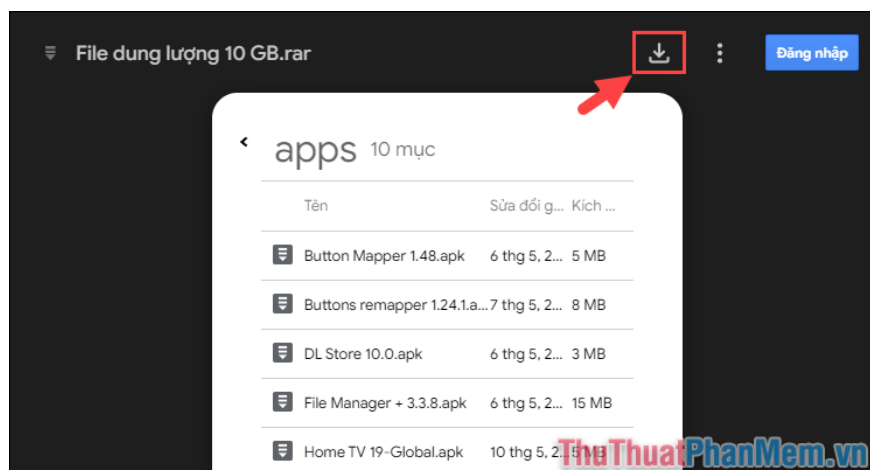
File dung lượng 10 GB.rar

Đăng nhập

apps 10 mục

| Tên | Sửa đổi g... | Kích ... |
|---|---|---|
| Button Mapper 1.48.apk | 6 thg 5, 2... | 5 MB |
| Buttons remapper 1.24.1.a... | 7 thg 5, 2... | 8 MB |
| DL Store 10.0.apk | 6 thg 5, 2... | 3 MB |
| File Manager + 3.3.8.apk | 6 thg 5, 2... | 15 MB |
| Home TV 19-Global.apk | 10 thg 5, 2... | 5 MB |

ThuThuatPhanMem.vn